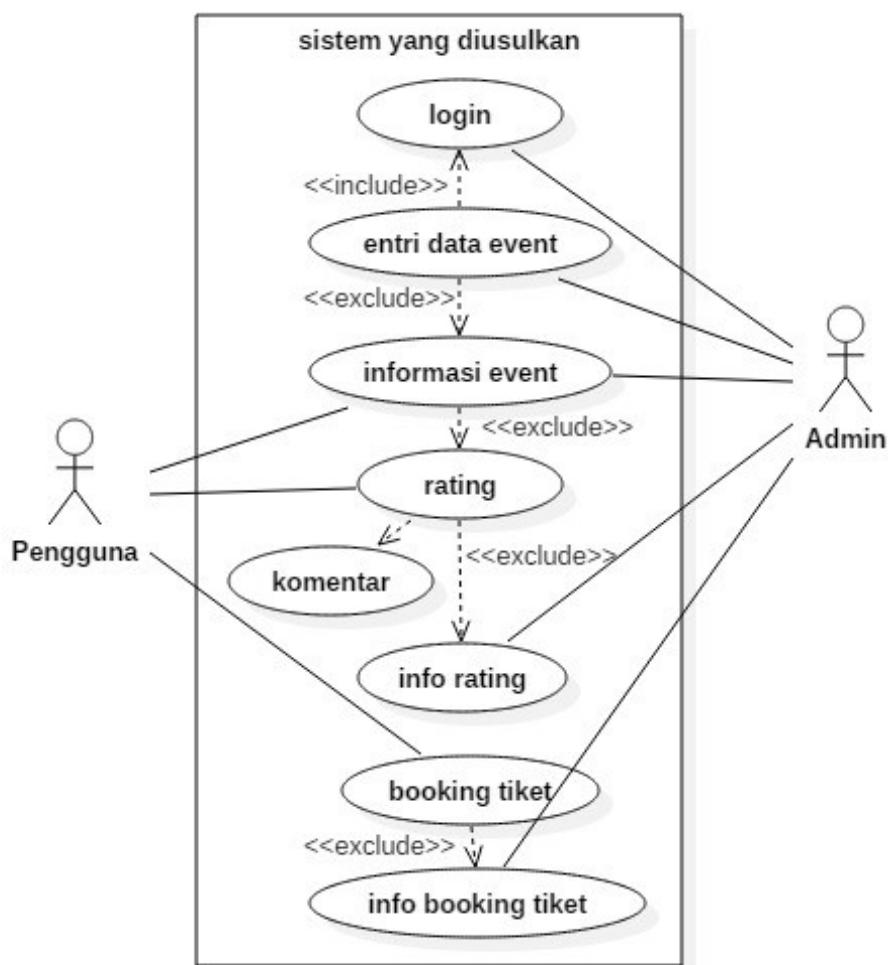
sistem yang diusulkan

login

<<include>>

entri data event

<<exclude>>

informasi event

<<exclude>>

rating

<<exclude>>

komentar

info rating

booking tiket

<<exclude>>

info booking tiket

Pengguna

Admin